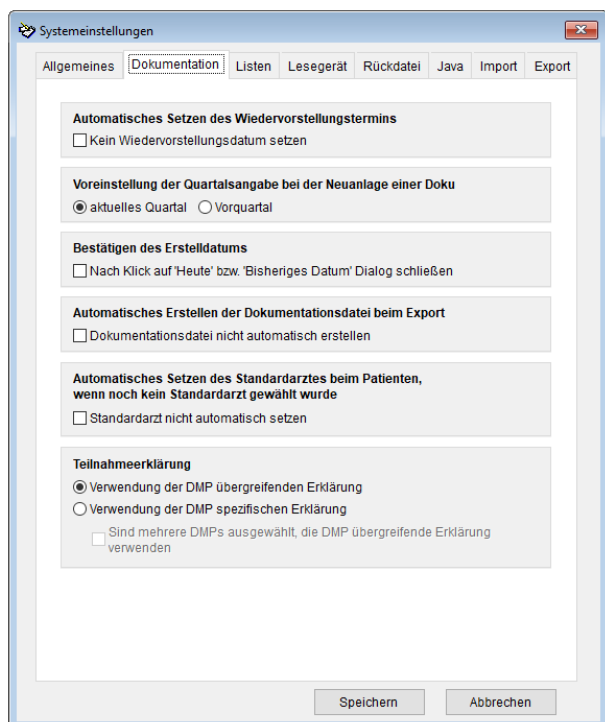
Systemeinstellungen

Allgemeines | Dokumentation | Listen | Lesegerät | Rückdatei | Java | Import | Export

Automatisches Setzen des Wiedervorstellungstermins
Kein Wiedervorstellungsdatum setzen

Voreinstellung der Quartalsangabe bei der Neuanlage einer Doku
aktuelles Quartal  Vorquartal

Bestätigen des Erstelldatums
Nach Klick auf 'Heute' bzw. 'Bisheriges Datum' Dialog schließen

Automatisches Erstellen der Dokumentationsdatei beim Export
Dokumentationsdatei nicht automatisch erstellen

Automatisches Setzen des Standardarztes beim Patienten, wenn noch kein Standardarzt gewählt wurde
Standardarzt nicht automatisch setzen

Teilnahmeerklärung
Verwendung der DMP übergreifenden Erklärung
Verwendung der DMP spezifischen Erklärung
Sind mehrere DMPs ausgewählt, die DMP übergreifende Erklärung verwenden

Speichern  Abbrechen